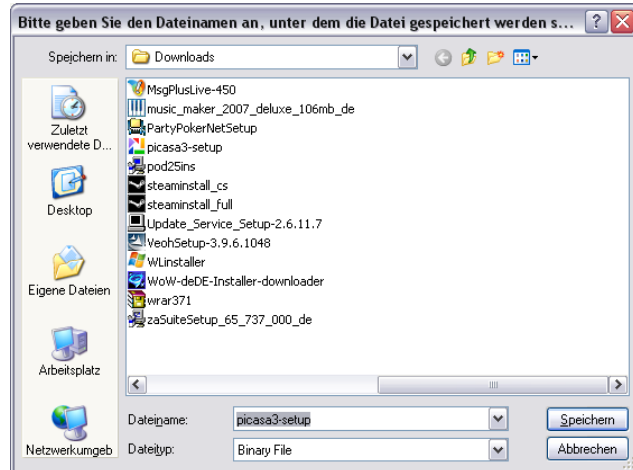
Bitte geben Sie den Dateinamen an, unter dem die Datei gespeichert werden s...

Speichern in: Downloads

Zuletzt verwendete D...
Desktop
Eigene Dateien
Arbeitsplatz
Netzwerkumgeb

MsgPlusLive-450
music_maker_2007_deluxe_106mb_de
PartyPokerNetSetup
picasa3-setup
pod25ins
steaminstall_cs
steaminstall_full
Update_Service_Setup-2.6.11.7
VeohSetup-3.9.6.1048
WLinstaller
WoW-deDE-Installer-downloader
wrar371
zaSuiteSetup_65_737_000_de

Dateiname: picasa3-setup
Dateityp: Binary File

Speichern
Abbrechen